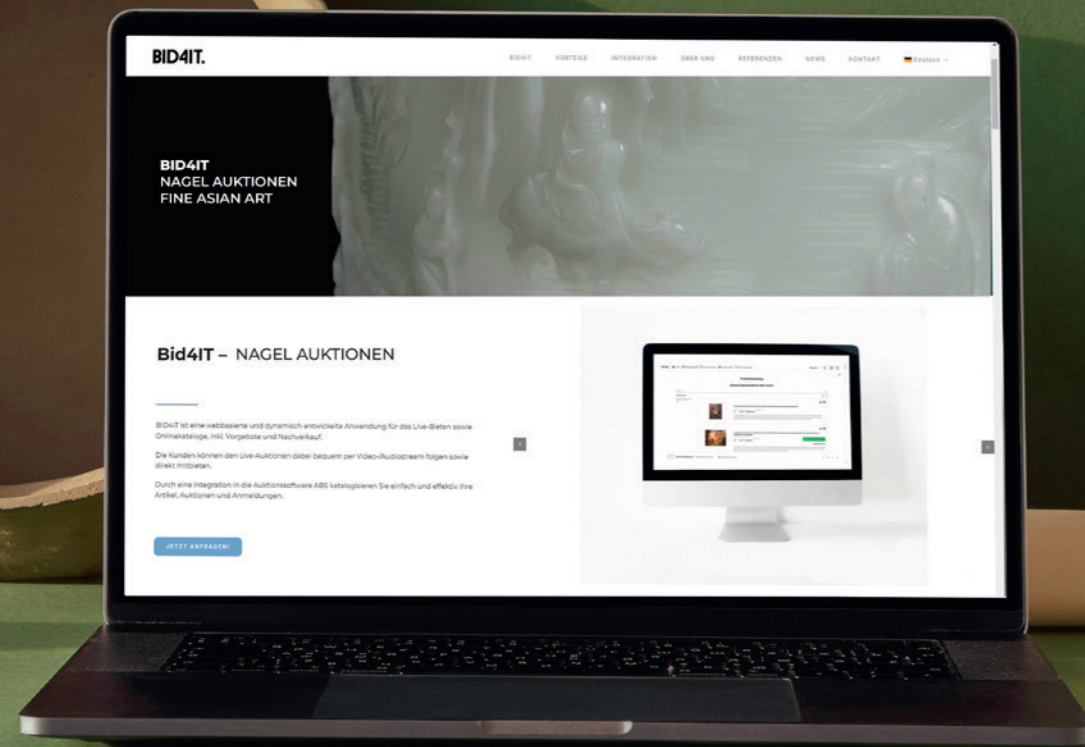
BID4IT.

BID4IT VORTEILE INTEGRATION ÜBER UNS REFERENZEN NEWS KONTAKT Deutsch

BID4IT
NAGEL AUKTIONEN
FINE ASIAN ART

Bid4IT – NAGEL AUKTIONEN

BID4IT ist eine webbasierte und dynamisch entwickelte Anwendung für das Live-Bieten sowie Onlinekataloge, inkl. Vorgebote und Nachverkauf.

Die Kunden können den Live-Auktionen dabei bequem per Video-/Audiostream folgen sowie direkt mitbieten.

Durch eine Integration in die Auktionssoftware ABS katalogisieren Sie einfach und effektiv Ihre Artikel, Auktionen und Anmeldungen.

JETZT ANFRAGEN!